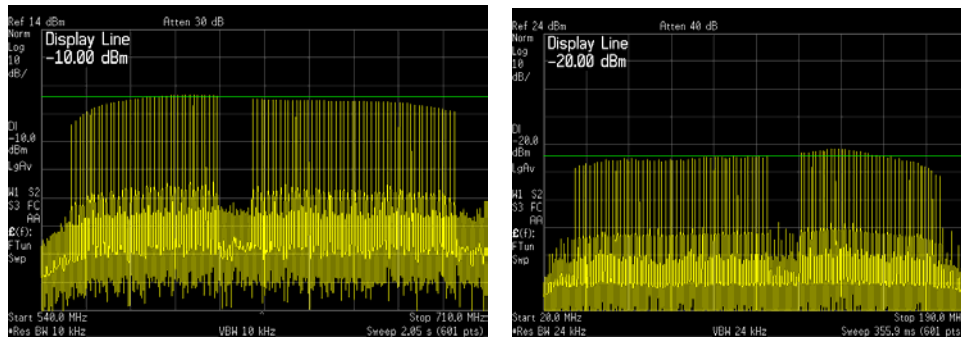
Ref 14 dBm Atten 30 dB
Norm
Log
10
dB/
Display Line
-10.00 dBm
Dl
-10.0
dBm
LgAv
W1 S2
S3 FC
AA
£(f):
FTun
Swp
Start 540.0 MHz Stop 710.0 MHz
•Res BW 10 kHz VBW 10 kHz Sweep 2.05 s (601 pts)

Ref 24 dBm Atten 40 dB
Norm
Log
10
dB/
Display Line
-20.00 dBm
Dl
-20.0
dBm
LgAv
W1 S2
S3 FC
AA
£(f):
FTun
Swp
Start 20.0 MHz Stop 190.0 MHz
•Res BW 24 kHz VBW 24 kHz Sweep 355.9 ms (601 pts)